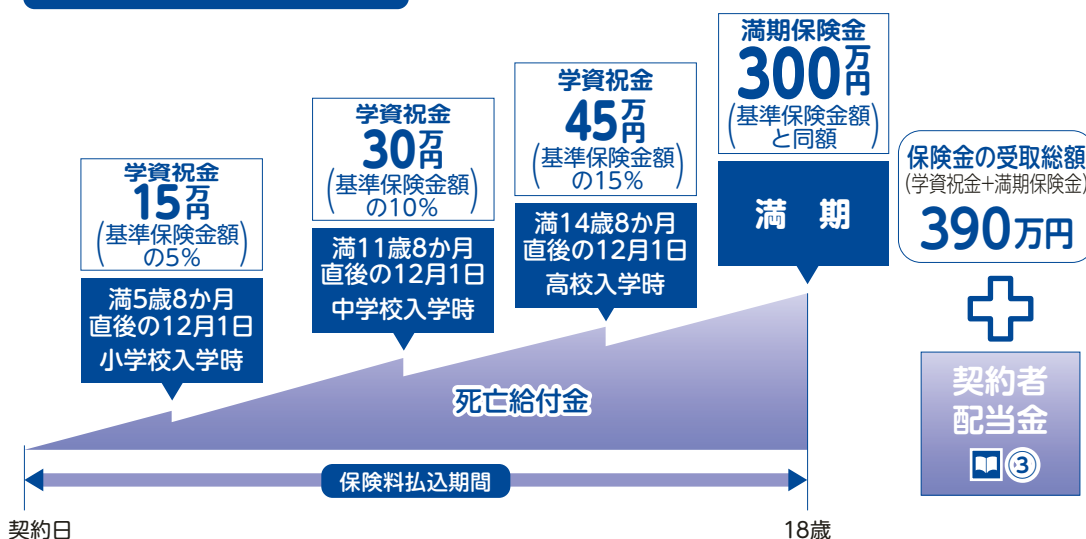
学資祝金
15万円
(基準保険金額の5%)

満5歳8か月直後の12月1日
小学校入学時

学資祝金
30万円
(基準保険金額の10%)

満11歳8か月直後の12月1日
中学校入学時

学資祝金
45万円
(基準保険金額の15%)

満14歳8か月直後の12月1日
高校入学時

満期保険金
300万円
(基準保険金額と同額)

満　期

保険金の受取総額
(学資祝金+満期保険金)
390万円

契約者配当金
③

死亡給付金

保険料払込期間

契約日

18歳